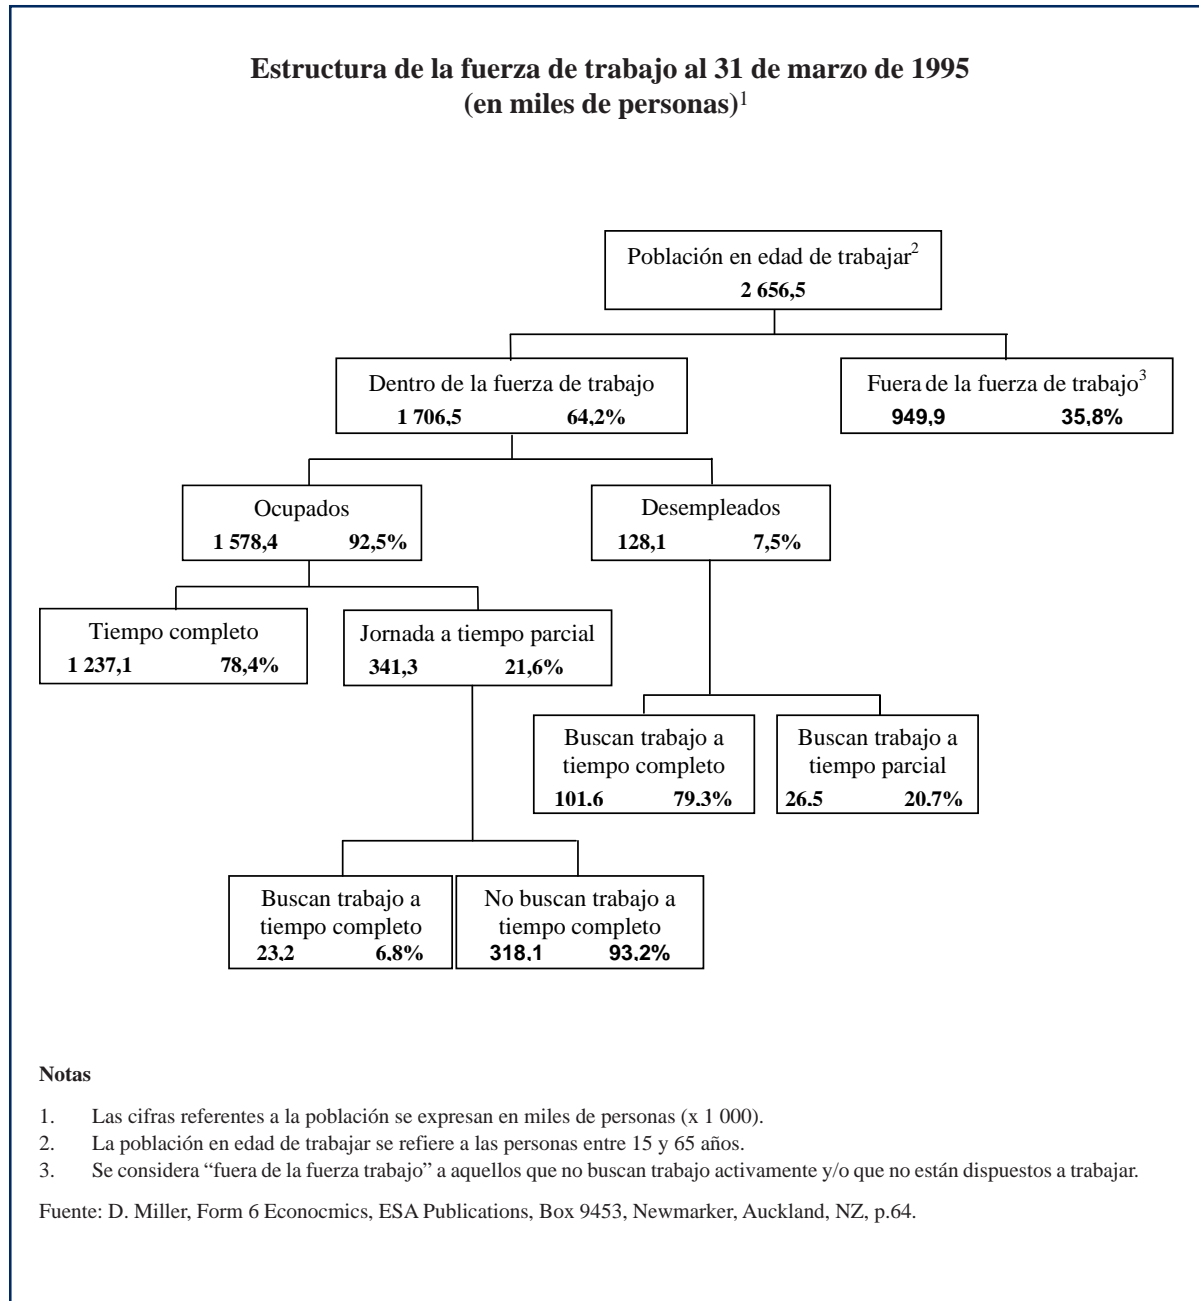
**Estructura de la fuerza de trabajo al 31 de marzo de 1995 (en miles de personas)**$^1$

Población en edad de trabajar$^2$
2 656,5

Dentro de la fuerza de trabajo
1 706,5 64,2%

Fuera de la fuerza de trabajo$^3$
949,9 35,8%

Ocupados
1 578,4 92,5%

Desempleados
128,1 7,5%

Tiempo completo
1 237,1 78,4%

Jornada a tiempo parcial
341,3 21,6%

Buscan trabajo a tiempo completo
101.6 79.3%

Buscan trabajo a tiempo parcial
26.5 20.7%

Buscan trabajo a tiempo completo
23,2 6,8%

No buscan trabajo a tiempo completo
318,1 93.2%

**Notas**

1. Las cifras referentes a la población se expresan en miles de personas (x 1 000).
2. La población en edad de trabajar se refiere a las personas entre 15 y 65 años.
3. Se considera "fuera de la fuerza trabajo" a aquellos que no buscan trabajo activamente y/o que no están dispuestos a trabajar.

Fuente: D. Miller, Form 6 Econocmics, ESA Publications, Box 9453, Newmarker, Auckland, NZ, p.64.